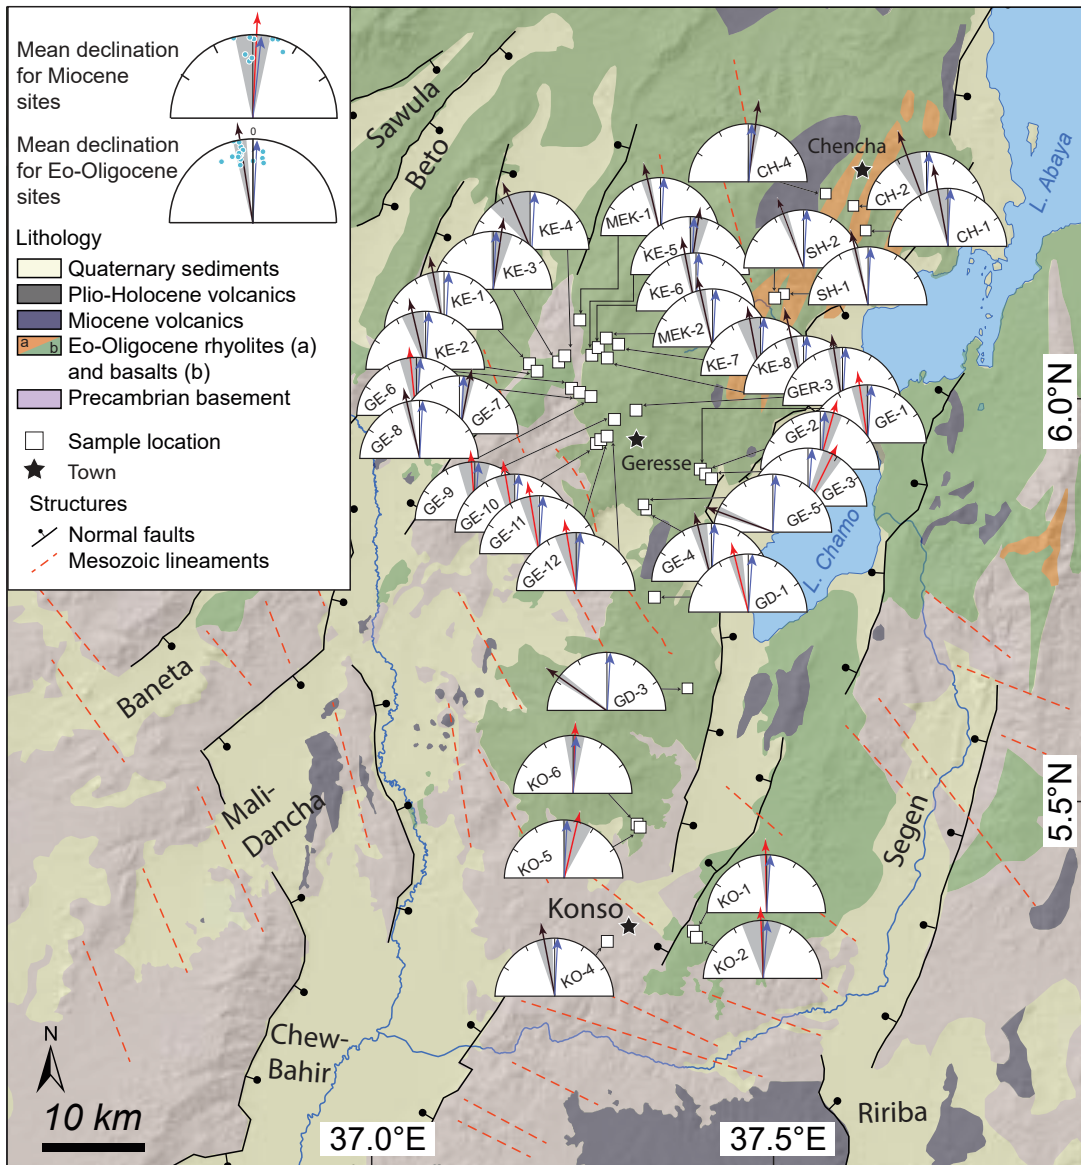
Mean declination for Miocene sites

Mean declination for Eo-Oligocene sites

0

Lithology
Quaternary sediments
Plio-Holocene volcanics
Miocene volcanics
a b Eo-Oligocene rhyolites (a) and basalts (b)
Precambrian basement

Sample location
Town

Structures
Normal faults
Mesozoic lineaments

Sawula
Beto
Chencha
L. Abaya
CH-4
CH-2
CH-1
SH-2
SH-1
MEK-1
KE-4
KE-3
KE-5
KE-6
KE-1
MEK-2
KE-2
KE-7
KE-8
GER-3
GE-6
GE-7
GE-8
GE-1
GE-2
Geresse
GE-3
GE-5
GE-9
GE-10
GE-11
GE-12
GE-4
GD-1
L. Chamo
6.0°N
Baneta
GD-3
KO-6
Mali-Dancha
5.5°N
KO-5
Segen
KO-1
Konso
KO-2
KO-4
N
Chew-Bahir
10 km
37.0°E
37.5°E
Ririba